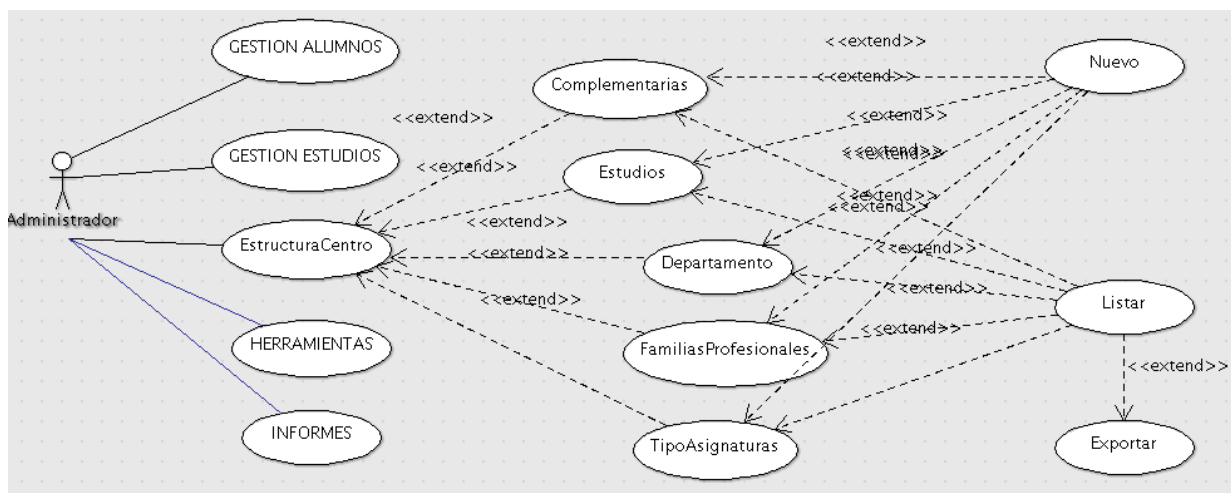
GESTION ALUMNOS

GESTION ESTUDIOS

Administrador

EstructuraCentro

HERRAMIENTAS

INFORMES

Complementarias

Estudios

Departamento

FamiliasProfesionales

TipoAsignaturas

Nuevo

Listar

Exportar

<<extend>>

<<extend>>

<<extend>>

<<extend>>

<<extend>>

<<extend>>

<<extend>>

<<extend>>

<<extend>>

<<extend>>

<<extend>>

<<extend>>

<<extend>>

<<extend>>

<<extend>>

<<extend>>